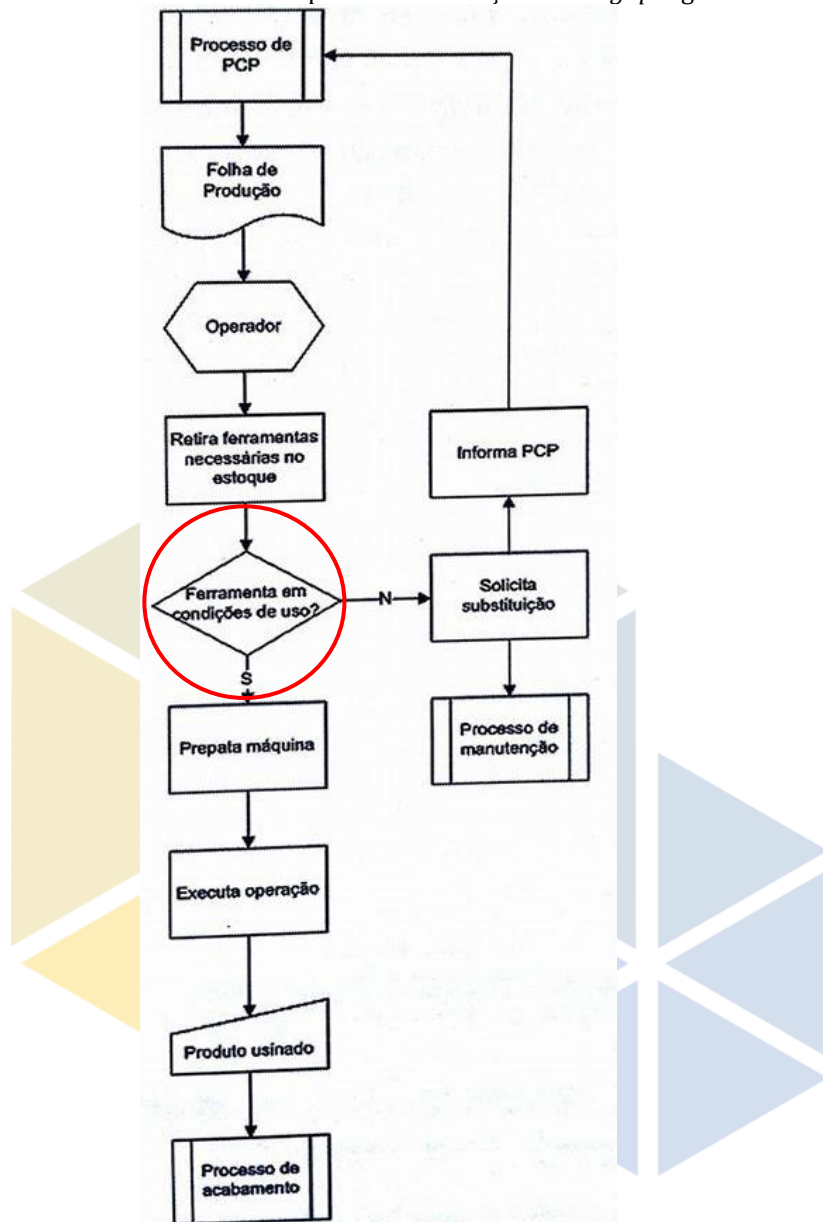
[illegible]

Processo de PCP

Folha de Produção

Operador

Retira ferramentas necessárias no estoque

Ferramenta em condições de uso?

N

S

Solicita substituição

Informa PCP

Processo de manutenção

Prepata máquina

Executa operação

Produto usinado

Processo de acabamento